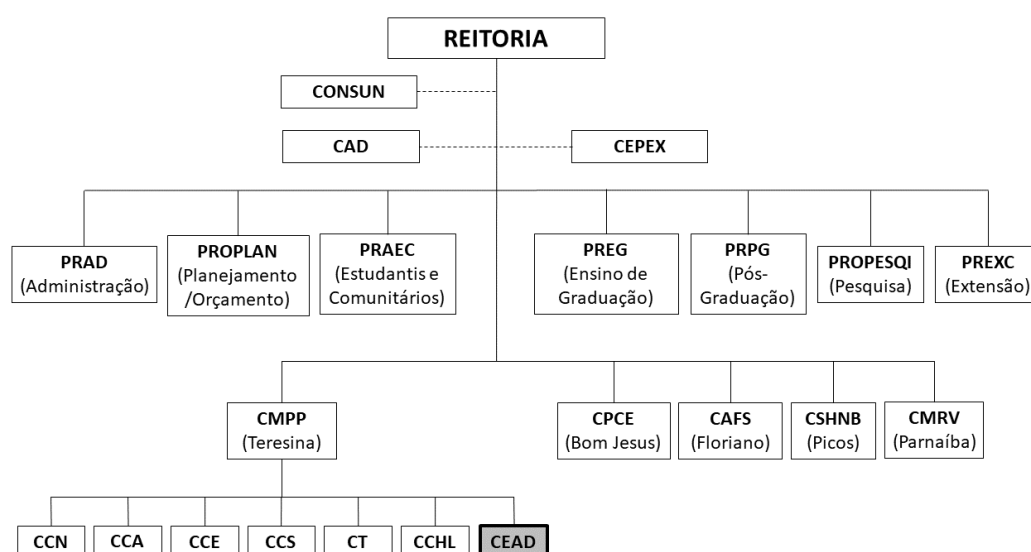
REITORIA

CONSUN

CAD

CEPEX

PRAD
(Administração)

PROPLAN
(Planejamento /Orçamento)

PRAEC
(Estudantis e Comunitários)

PREG
(Ensino de Graduação)

PRPG
(Pós-Graduação)

PROPESQI
(Pesquisa)

PREXC
(Extensão)

CMPP
(Teresina)

CPCE
(Bom Jesus)

CAFS
(Floriano)

CSHNB
(Picos)

CMRV
(Parnaíba)

CCN

CCA

CCE

CCS

CT

CCHL

CEAD